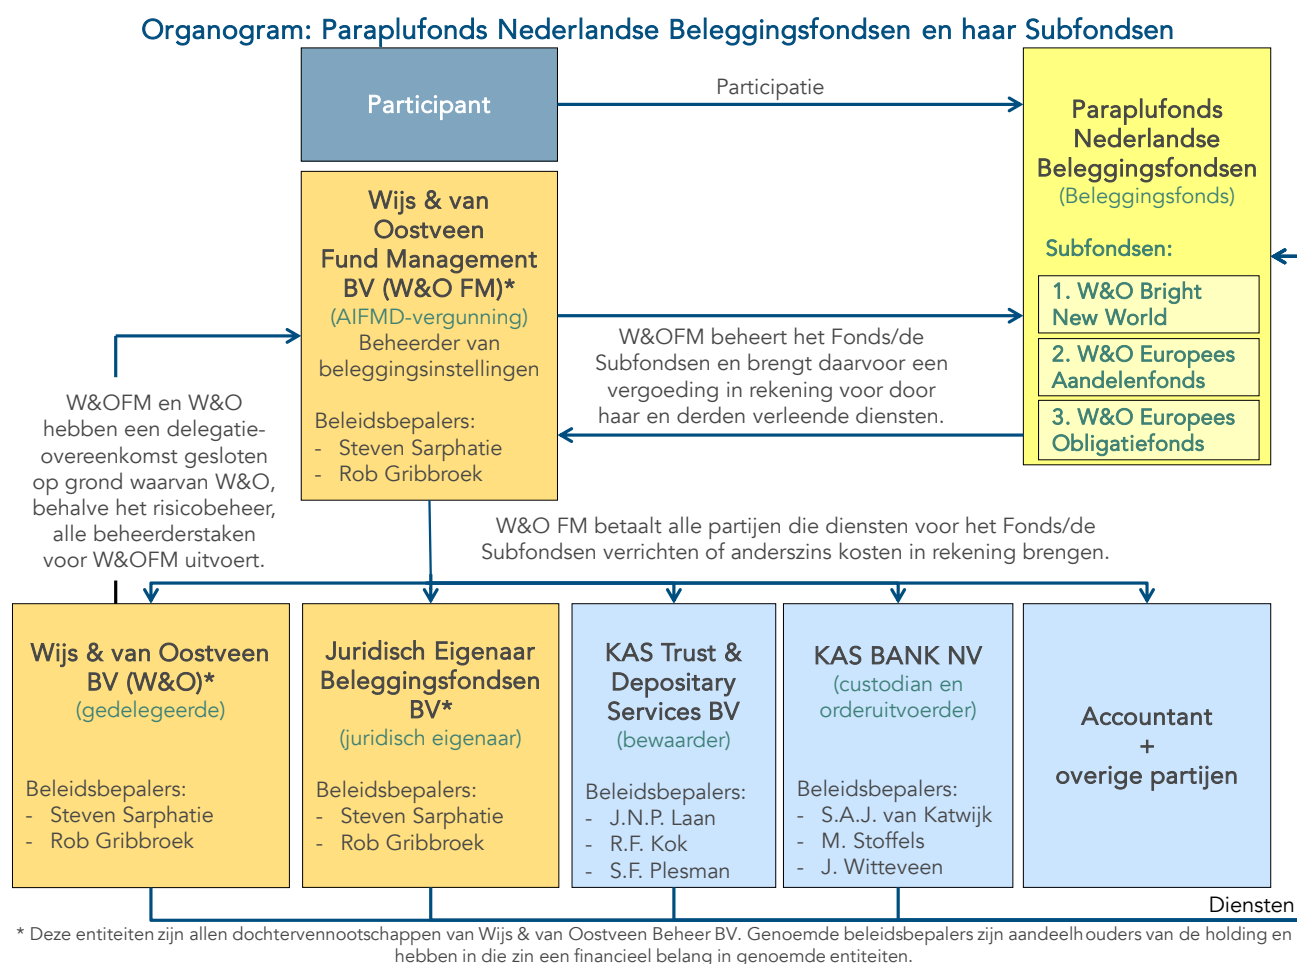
Organogram: Paraplufonds Nederlandse Beleggingsfondsen en haar Subfondsen

Participant

Participatie

Paraplufonds Nederlandse Beleggingsfondsen
(Beleggingsfonds)

Subfondsen:

1. W&O Bright New World

2. W&O Europees Aandelenfonds

3. W&O Europees Obligatiefonds

Wijs & van Oostveen Fund Management BV (W&O FM)*
(AIFMD-vergunning)
Beheerder van beleggingsinstellingen

Beleidsbepalers:
- Steven Sarphatie
- Rob Gribbroek

W&OFM beheert het Fonds/de Subfondsen en brengt daarvoor een vergoeding in rekening voor door haar en derden verleende diensten.

W&OFM en W&O hebben een delegatieovereenkomst gesloten op grond waarvan W&O, behalve het risicobeheer, alle beheerderstaken voor W&OFM uitvoert.

W&O FM betaalt alle partijen die diensten voor het Fonds/de Subfondsen verrichten of anderszins kosten in rekening brengen.

Wijs & van Oostveen BV (W&O)*
(gedelegeerde)

Beleidsbepalers:
- Steven Sarphatie
- Rob Gribbroek

Juridisch Eigenaar Beleggingsfondsen BV*
(juridisch eigenaar)

Beleidsbepalers:
- Steven Sarphatie
- Rob Gribbroek

KAS Trust & Depositary Services BV
(bewaarder)

Beleidsbepalers:
- J.N.P. Laan
- R.F. Kok
- S.F. Plesman

KAS BANK NV
(custodian en orderuitvoerder)

Beleidsbepalers:
- S.A.J. van Katwijk
- M. Stoffels
- J. Witteveen

Accountant
+
overige partijen

Diensten

* Deze entiteiten zijn allen dochtervennootschappen van Wijs & van Oostveen Beheer BV. Genoemde beleidsbepalers zijn aandeelhouders van de holding en hebben in die zin een financieel belang in genoemde entiteiten.